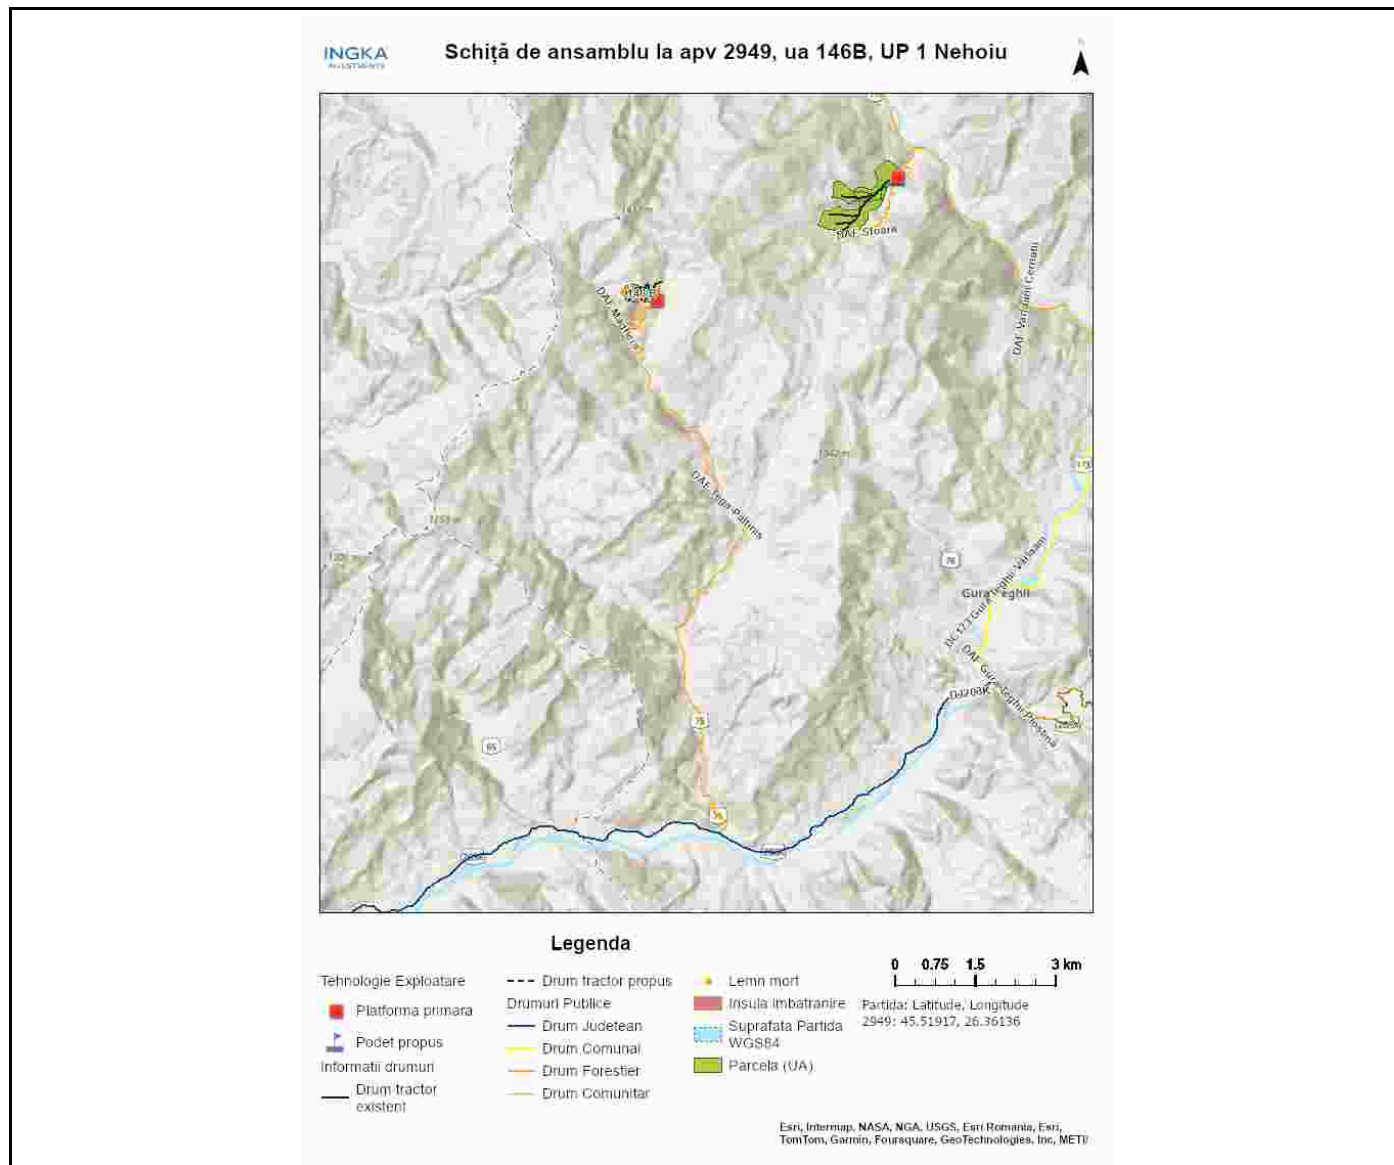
INGKA
INVESTMENTS

Schiță de ansamblu la apv 2949, ua 146B, UP 1 Nehoiu

DAF Stoara

DAF Varzaru Cerneni

DAF Mastacan

DAF Irga-Paltinis

Gura Teghii

DAF Gura Teghii-Varlaam

DC121 Gura Teghii

DAF Gura Teghii-Plosnita

DJ203K

75

76

65

Legenda

Tehnologie Exploatare

Platforma primara

Podet propus

Informatii drumuri

Drum tractor existent

Drum tractor propus

Drumuri Publice

Drum Judetean

Drum Comunal

Drum Forestier

Drum Comunitar

Lemn mort

Insula imbatranire

Suprafata Partida WGS84

Parcela (UA)

0 0.75 1.5 3 km

Partida: Latitude, Longitude
2949: 45.51917, 26.36136

Esri, Intermap, NASA, NGA, USGS, Esri Romania, Esri, TomTom, Garmin, Foursquare, GeoTechnologies, Inc, METI/